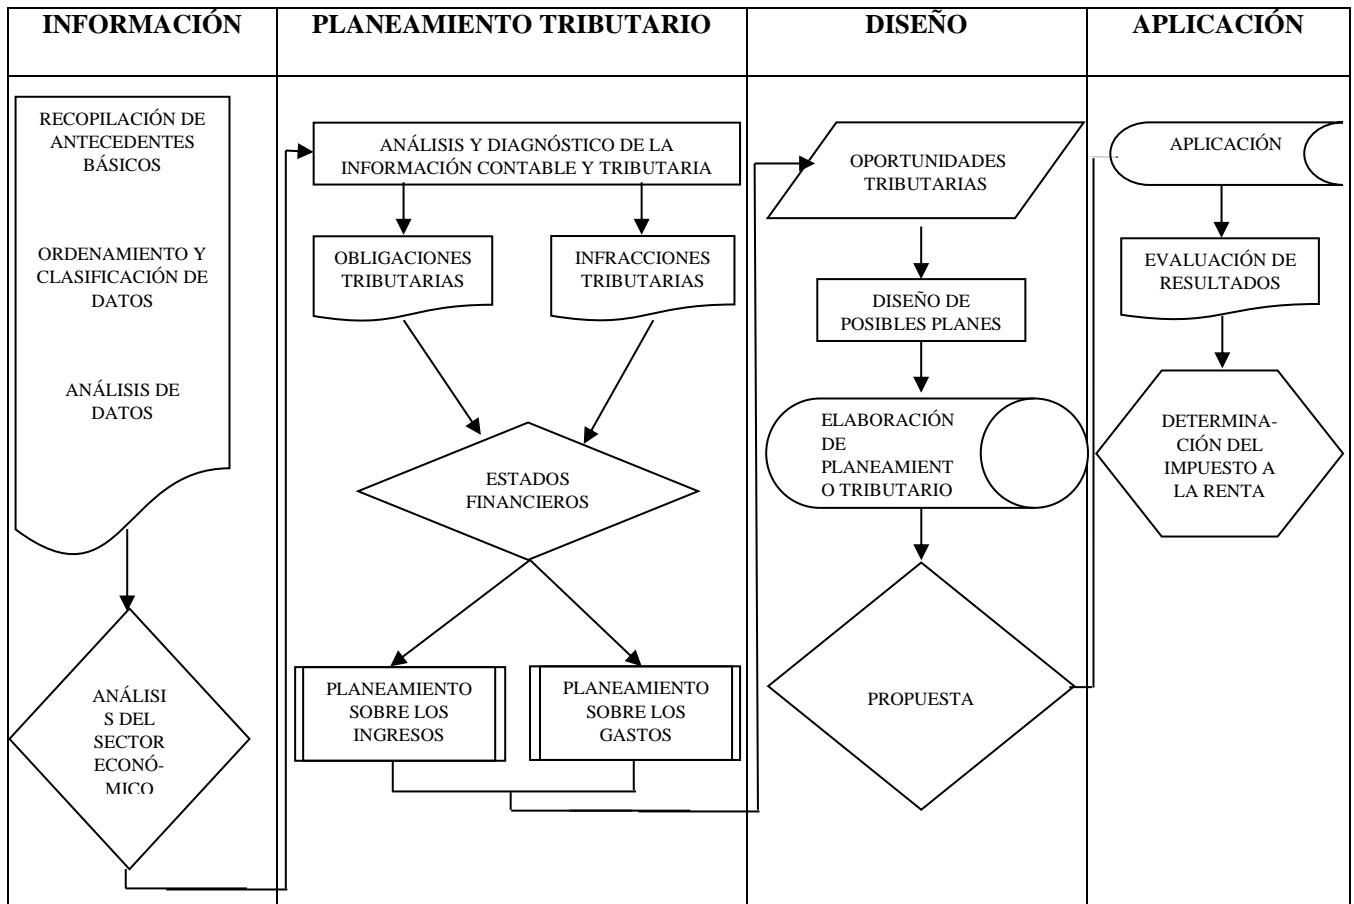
| INFORMACIÓN | PLANEAMIENTO TRIBUTARIO | DISEÑO | APLICACIÓN |
|---|---|---|---|

RECOPILACIÓN DE ANTECEDENTES BÁSICOS

ORDENAMIENTO Y CLASIFICACIÓN DE DATOS

ANÁLISIS DE DATOS

ANÁLISIS DEL SECTOR ECONÓMICO

ANÁLISIS Y DIAGNÓSTICO DE LA INFORMACIÓN CONTABLE Y TRIBUTARIA

OBLIGACIONES TRIBUTARIAS

INFRACCIONES TRIBUTARIAS

ESTADOS FINANCIEROS

PLANEAMIENTO SOBRE LOS INGRESOS

PLANEAMIENTO SOBRE LOS GASTOS

OPORTUNIDADES TRIBUTARIAS

DISEÑO DE POSIBLES PLANES

ELABORACIÓN DE PLANEAMIENTO TRIBUTARIO

PROPUESTA

APLICACIÓN

EVALUACIÓN DE RESULTADOS

DETERMINACIÓN DEL IMPUESTO A LA RENTA